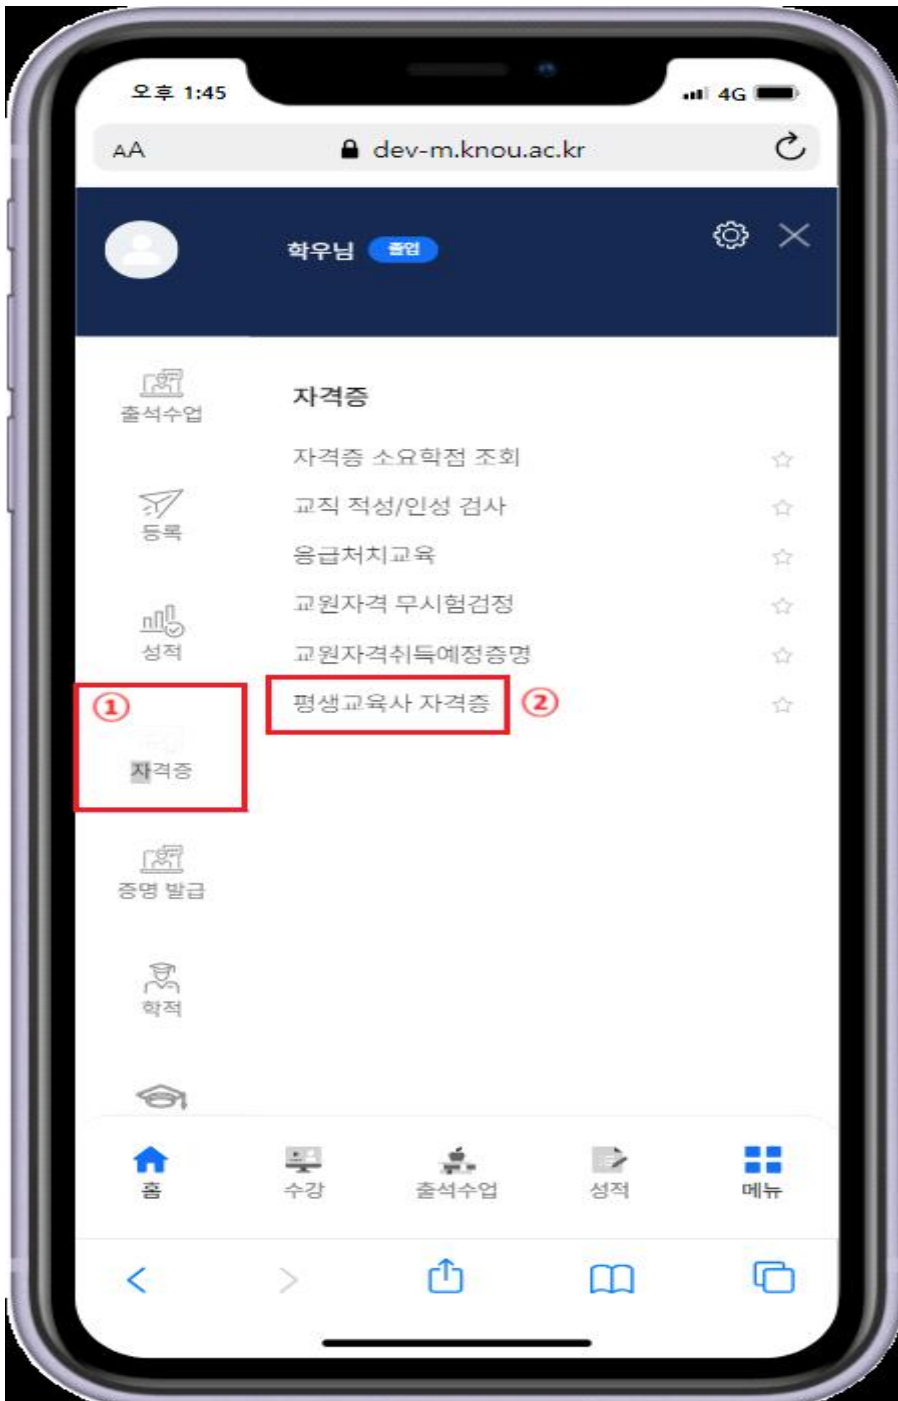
오후 1:45

4G

AA

dev-m.knou.ac.kr

학우님 졸업

출석수업

등록

성적

①

자격증

증명 발급

학적

자격증

자격증 소요학점 조회

교직 적성/인성 검사

응급처치교육

교원자격 무시험검정

교원자격취득예정증명

평생교육사 자격증

②

홈

수강

출석수업

성적

메뉴